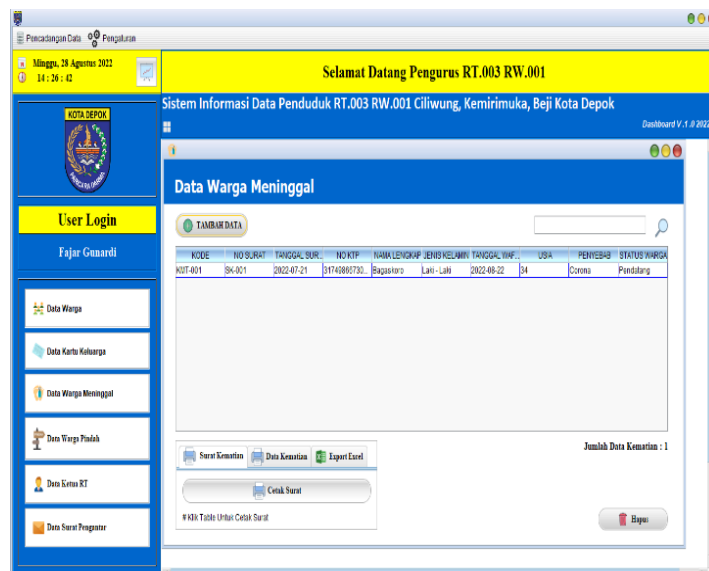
Pencadangan Data Pengaturan

Minggu, 28 Agustus 2022
14 : 26 : 42

Selamat Datang Pengurus RT.003 RW.001

Sistem Informasi Data Penduduk RT.003 RW.001 Ciliwung, Kemirimuka, Beji Kota Depok

Dashboard V.1.0 2022

KOTA DEPOK

User Login

Fajar Gunardi

Data Warga

Data Kartu Keluarga

Data Warga Meninggal

Data Warga Pindah

Data Ketua RT

Data Surat Pengantar

Data Warga Meninggal

TAMBAH DATA

| KODE | NO SURAT | TANGGAL SUR... | NO KTP | NAMA LENGKAP | JENIS KELAMIN | TANGGAL WAF... | USIA | PENYEBAB | STATUS WARGA |
|---|---|---|---|---|---|---|---|---|---|
| KEM-001 | SK-001 | 2022-07-21 | 31748860730... | Bagaskoro | Laki - Laki | 2022-08-22 | 34 | Corona | Pendatang |

Jumlah Data Kematian : 1

Surat Kematian | Data Kematian | Export Excel

Cetak Surat

# Klik Table Untuk Cetak Surat

Hapus